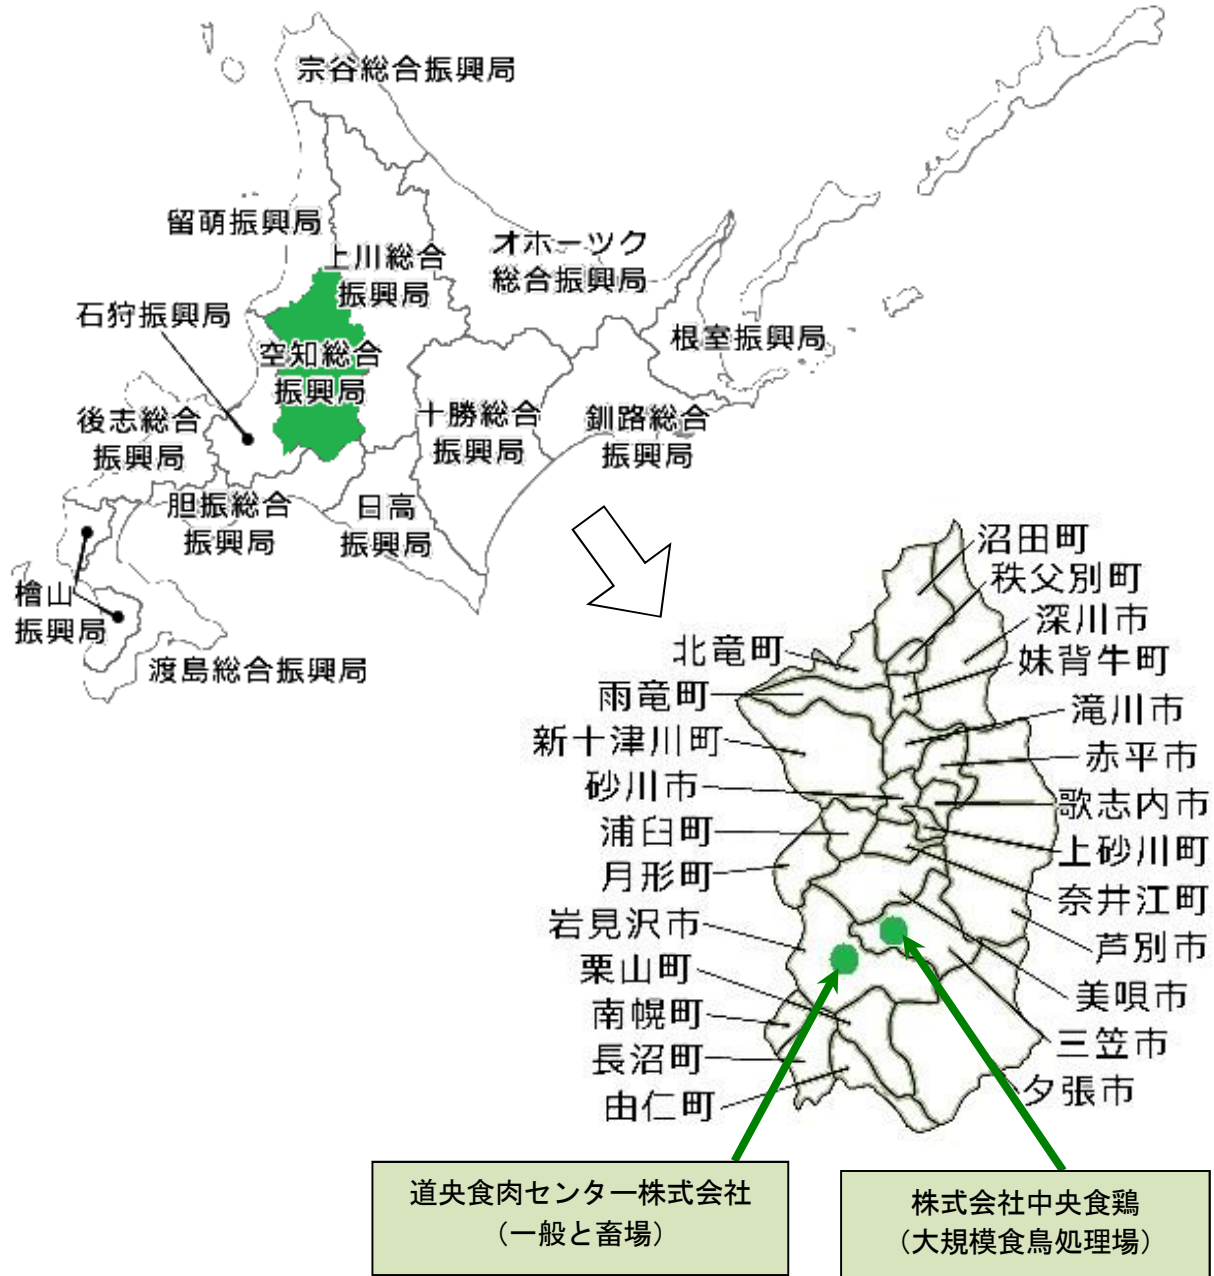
宗谷総合振興局

留萌振興局

上川総合振興局

オホーツク総合振興局

石狩振興局

空知総合振興局

根室振興局

後志総合振興局

十勝総合振興局

釧路総合振興局

胆振総合振興局

日高振興局

檜山振興局

渡島総合振興局

沼田町
秩父別町
深川市
妹背牛町
北竜町
雨竜町
滝川市
新十津川町
赤平市
砂川市
歌志内市
浦臼町
上砂川町
月形町
奈井江町
岩見沢市
芦別市
栗山町
美唄市
南幌町
三笠市
長沼町
夕張市
由仁町

道央食肉センター株式会社
（一般と畜場）

株式会社中央食鶏
（大規模食鳥処理場）